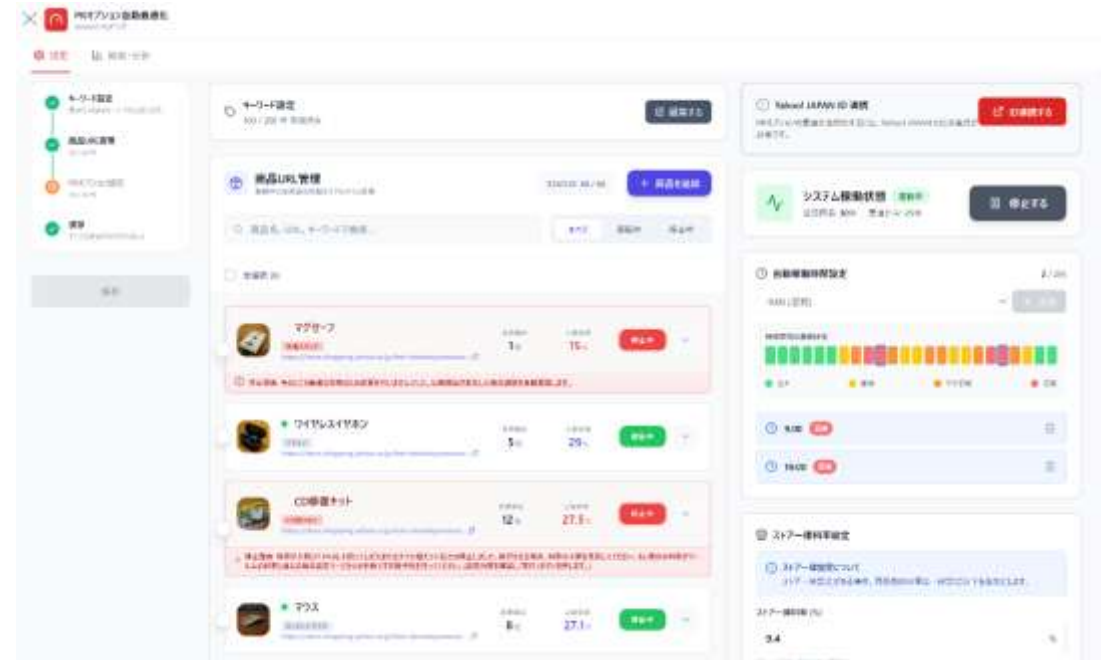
PRオプション自動最適化

設定　効果・分析

キーワード設定

商品URL管理

PRオプション設定

保存

キーワード設定
100 / 200 件 登録済み

編集する

商品URL管理

+ 商品を追加

Q 商品名、URL、キーワードで検索...

すべて　稼働中　停止中

全選択 (4)

マグサーフ
1%　15%
停止中

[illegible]

ワイヤレスイヤホン
5%　29%
稼働中

CD修復キット
12%　27.3%
停止中

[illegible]

マウス
8%　27.1%
稼働中

Yahoo! JAPAN ID 連携

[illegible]

システム稼働状態

停止する

自動稼働時間設定

2 / 20

● ● ● ●

ストアー側料率設定

ストアー側料率について

ストアー側料率 (%)

9.4

%